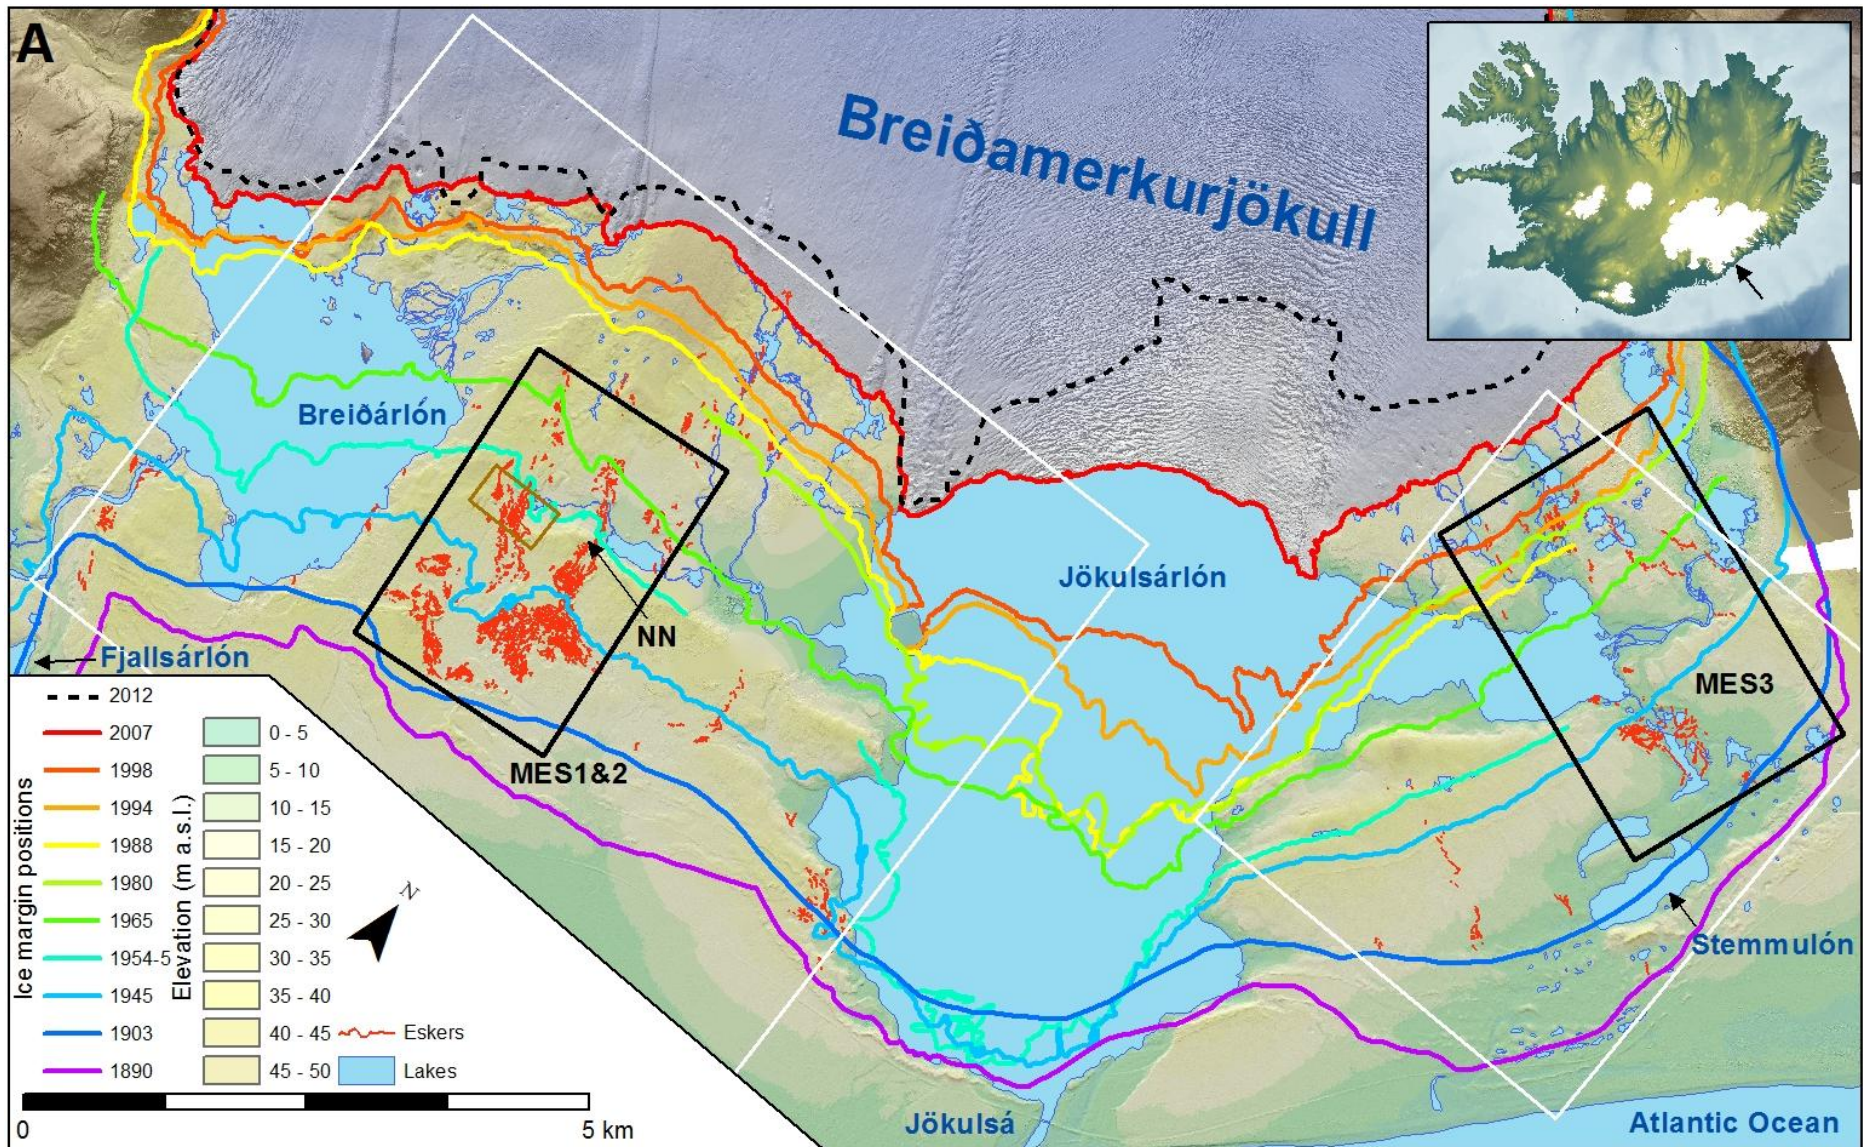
A

Breiðamerkurjökull

Breiðárlón

NN

Jökulsárlón

MES1&2

MES3

Fjallsárlón

Stemmulón

Jökulsá

Atlantic Ocean

N

Ice margin positions

2012
2007
1998
1994
1988
1980
1965
1954-5
1945
1903
1890

Elevation (m a.s.l.)

0 - 5
5 - 10
10 - 15
15 - 20
20 - 25
25 - 30
30 - 35
35 - 40
40 - 45
45 - 50

Eskers
Lakes

0
5 km